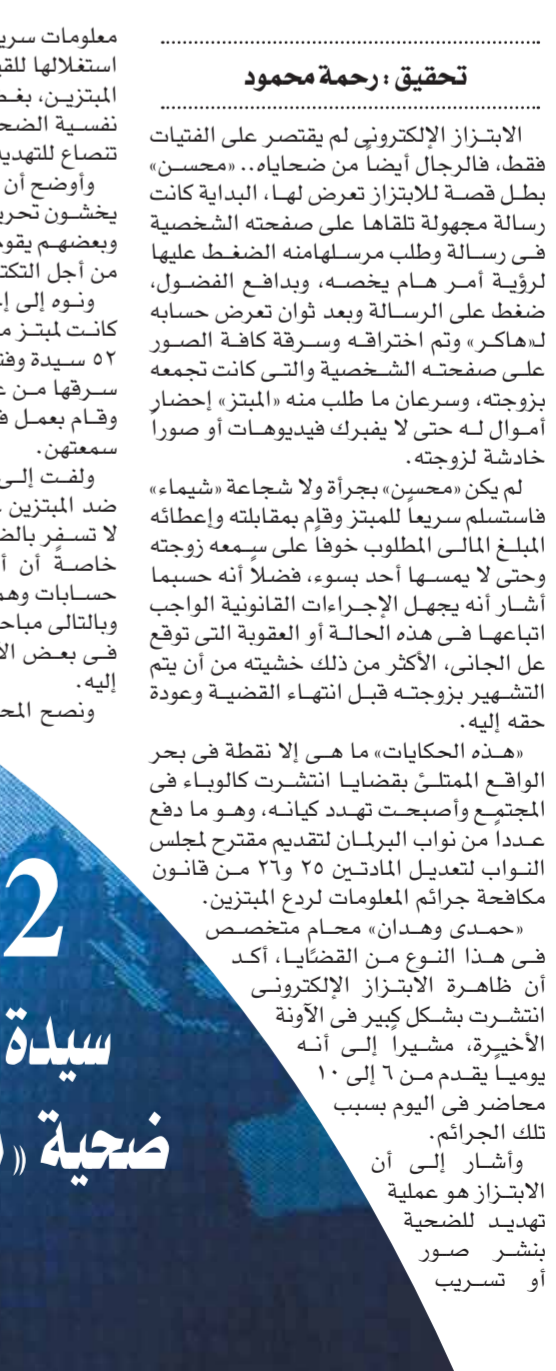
تحقيق : رحمة محمود

الابتزاز الإلكترونى لم يقتصر على الفتيات فقط، فالرجال أيضاً من ضحاياه.. «محسن» بطل قصة للابتزاز تعرض لها، البداية كانت رسالة مجهولة تلقاها على صفحته الشخصية فى رسالة وطلب مرسلهامنه الضغط عليها لرؤية أمر هام يخصه، وبدافع الفضول، ضغط على الرسالة وبعد ثوان تعرض حسابه لـ«هاكر» وتم اختراقه وسرقة كافة الصور على صفحته الشخصية والتى كانت تجمعه بزوجته، وسرعان ما طلب منه «المبتز» إحضار أموال له حتى لا يفبرك فيديوهات أو صوراً خادشة لزوجته.

لم يكن «محسن» بجرأة ولا شجاعة «شيماء» فاستسلم سريعاً للمبتز وقام بمقابلته وإعطائه المبلغ المالى المطلوب خوفاً على سمعه زوجته وحتى لا يمسها أحد بسوء، فضلاً أنه حسبما أشار أنه يجهل الإجراءات القانونية الواجب اتباعها فى هذه الحالة أو العقوبة التى توقع عل الجانى، الأكثر من ذلك خشيته من أن يتم التشهير بزوجته قبل انتهاء القضية وعودة حقه إليه.

«هذه الحكايات» ما هى إلا نقطة فى بحر الواقع المتلئ بقضايا انتشرت كالوباء فى المجتمع وأصبحت تهدد كيانه، وهو ما دفع عدداً من نواب البرلمان لتقديم مقترح لمجلس النواب لتعديل المادتين ٢٥ و٢٦ من قانون مكافحة جرائم المعلومات لردع المبتزين.

«حمدى وهدان» محام متخصص فى هذا النوع من القضايا، أكد أن ظاهرة الابتزاز الإلكترونى انتشرت بشكل كبير فى الآونة الأخيرة، مشيراً إلى أنه يومياً يقدم من ٦ إلى ١٠ محاضر فى اليوم بسبب تلك الجرائم.

وأشار إلى أن الابتزاز هو عملية تهديد للضحية بنشر صور أو تسريب

معلومات سري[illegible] استغلالها للق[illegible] المبتزين، بغ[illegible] نفسية الضح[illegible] تنصاع للتهدي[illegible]

وأوضح أن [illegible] يخشون تحري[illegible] وبعضهم يقو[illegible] من أجل التكت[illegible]

ونوه إلى إ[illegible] كانت لمبتز م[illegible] ٥٢ سيدة وفت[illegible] سرقها من ع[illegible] وقام بعمل ف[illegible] سمعتهن.

ولفت إلى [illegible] ضد المبتزين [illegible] لا تسفر بالض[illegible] خاصة أن أ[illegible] حسابات وهم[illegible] وبالتالى مباح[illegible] فى بعض الا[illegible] إليه.

ونصح المح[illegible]

2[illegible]
سيدة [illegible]
ضحية «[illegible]